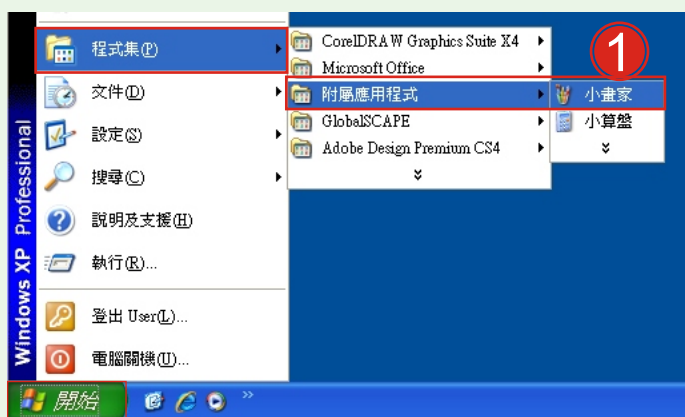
程式集(P)
文件(D)
設定(S)
搜尋(C)
說明及支援(H)
執行(R)...
登出 User(L)...
電腦關機(U)...

Windows XP Professional

CorelDRAW Graphics Suite X4
Microsoft Office
附屬應用程式
GlobalSCAPE
Adobe Design Premium CS4

1
小畫家
小算盤

開始